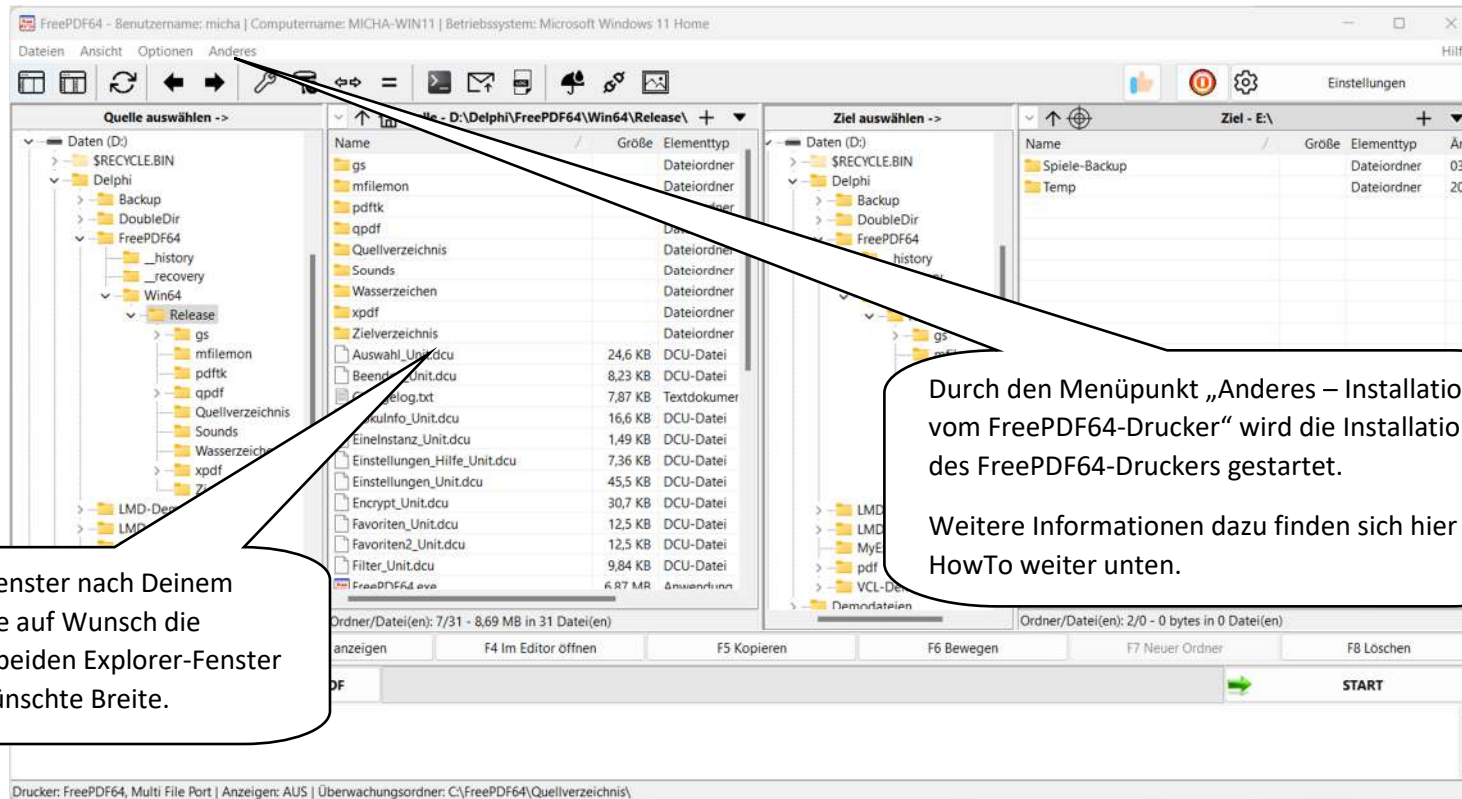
FreePDF64 - Benutzername: micha | Computername: MICHA-WIN11 | Betriebssystem: Microsoft Windows 11 Home

Dateien Ansicht Optionen Anderes

Hilf

Einstellungen

Quelle auswählen ->

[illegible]lle - D:\Delphi\FreePDF64\Win64\Release\

Ziel auswählen ->

Ziel - E:\

Daten (D:)
$RECYCLE.BIN
Delphi
Backup
DoubleDir
FreePDF64
_history
_recovery
Win64
Release
gs
mfilemon
pdftk
qpdf
Quellverzeichnis
Sounds
Wasserzeich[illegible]
xpdf
Zi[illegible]
LMD-De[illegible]
LMD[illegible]

| Name | Größe | Elementtyp |
|---|---|---|
| gs | | Dateiordner |
| mfilemon | | Dateiordner |
| pdftk | | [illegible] |
| qpdf | | Da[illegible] |
| Quellverzeichnis | | Dateiordner |
| Sounds | | Dateiordner |
| Wasserzeichen | | Dateiordner |
| xpdf | | Dateiordner |
| Zielverzeichnis | | Dateiordner |
| Auswahl_Unit.dcu | 24,6 KB | DCU-Datei |
| Beend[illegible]Unit.dcu | 8,23 KB | DCU-Datei |
| C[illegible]gelog.txt | 7,87 KB | Textdokumer |
| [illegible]kulnfo_Unit.dcu | 16,6 KB | DCU-Datei |
| EineInstanz_Unit.dcu | 1,49 KB | DCU-Datei |
| Einstellungen_Hilfe_Unit.dcu | 7,36 KB | DCU-Datei |
| Einstellungen_Unit.dcu | 45,5 KB | DCU-Datei |
| Encrypt_Unit.dcu | 30,7 KB | DCU-Datei |
| Favoriten_Unit.dcu | 12,5 KB | DCU-Datei |
| Favoriten2_Unit.dcu | 12,5 KB | DCU-Datei |
| Filter_Unit.dcu | 9,84 KB | DCU-Datei |
| FreePDF64.exe | 6,87 MB | Anwendung |

Daten (D:)
$RECYCLE.BIN
Delphi
Backup
DoubleDir
FreePDF64
history
gs
LMD
LMD
MyE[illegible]
pdf
VCL-De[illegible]
Demodateien

| Name | Größe | Elementtyp | Ä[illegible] |
|---|---|---|---|
| Spiele-Backup | | Dateiordner | 03 |
| Temp | | Dateiordner | 20 |

Durch den Menüpunkt „Anderes – Installatio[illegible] vom FreePDF64-Drucker“ wird die Installatio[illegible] des FreePDF64-Druckers gestartet.

Weitere Informationen dazu finden sich hier HowTo weiter unten.

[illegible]enster nach Deinem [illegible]e auf Wunsch die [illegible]beiden Explorer-Fenster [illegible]ünschte Breite.

Ordner/Datei(en): 7/31 - 8,69 MB in 31 Datei(en)

Ordner/Datei(en): 2/0 - 0 bytes in 0 Datei(en)

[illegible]anzeigen | F4 Im Editor öffnen | F5 Kopieren | F6 Bewegen | F7 Neuer Ordner | F8 Löschen

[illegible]DF

START

Drucker: FreePDF64, Multi File Port | Anzeigen: AUS | Überwachungsordner: C:\FreePDF64\Quellverzeichnis\